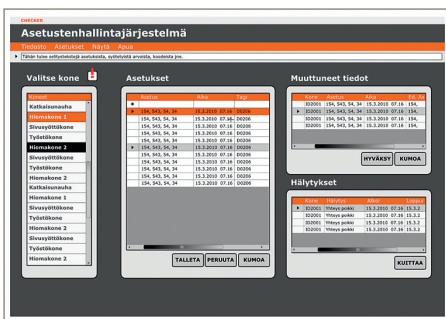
CHECKER
Asetustenhallintajärjestelmä
Tiedosto Asetukset Näytä Apua
Tähän tulee selityksiä asetuksista, syötetyistä arvoista, koodeista jne.

Valitse kone
1
Koneet
Katkaisunauha
Hiomakone 1
Sivusyöttökone
Työstökone
Hiomakone 2
Sivusyöttökone
Työstökone
Hiomakone 2
Katkaisunauha
Hiomakone 1
Sivusyöttökone
Työstökone
Hiomakone 2
Sivusyöttökone
Työstökone
Hiomakone 2

Asetukset
| | Asetus | Aika | Tagi |
|---|---|---|---|
| * | | | |
| ▶ | 154, 543, 54, 34 | 15.3.2010 07.16 | D0206 |
| | 154, 543, 54, 34 | 15.3.2010 07.16 | D0206 |
| | 154, 543, 54, 34 | 15.3.2010 07.16 | D0206 |
| | 154, 543, 54, 34 | 15.3.2010 07.16 | D0206 |
| | 154, 543, 54, 34 | 15.3.2010 07.16 | D0206 |
| ▶ | 154, 543, 54, 34 | 15.3.2010 07.16 | D0209 |
| | 154, 543, 54, 34 | 15.3.2010 07.16 | D0206 |
| | 154, 543, 54, 34 | 15.3.2010 07.16 | D0206 |
| | 154, 543, 54, 34 | 15.3.2010 07.16 | D0206 |
| | 154, 543, 54, 34 | 15.3.2010 07.16 | D0206 |
| | 154, 543, 54, 34 | 15.3.2010 07.16 | D0206 |
| | 154, 543, 54, 34 | 15.3.2010 07.16 | D0206 |
| | 154, 543, 54, 34 | 15.3.2010 07.16 | D0206 |

TALLETA PERUUTA KUMOA

Muuttuneet tiedot
| | Kone | Asetus | Aika | Ed. As |
|---|---|---|---|---|
| | ID2001 | 154, 543, 54, 34 | 15.3.2010 07.16 | 154, |
| ▶ | ID2001 | 154, 543, 54, 34 | 15.3.2010 07.16 | 154, |
| | ID2001 | 154, 543, 54, 34 | 15.3.2010 07.16 | 154, |
| | ID2001 | 154, 543, 54, 34 | 15.3.2010 07.16 | 154, |

HYVÄKSY KUMOA

Hälytykset
| | Kone | Hälytys | Aika | Loppu |
|---|---|---|---|---|
| | ID2001 | Yhteys poikki | 15.3.2010 07.16 | 15.3.2 |
| ▶ | ID2001 | Yhteys poikki | 15.3.2010 07.16 | 15.3.2 |
| | ID2001 | Yhteys poikki | 15.3.2010 07.16 | 15.3.2 |
| | ID2001 | Yhteys poikki | 15.3.2010 07.16 | 15.3.2 |
| | ID2001 | Yhteys poikki | 15.3.2010 07.16 | 15.3.2 |

KUITTAA